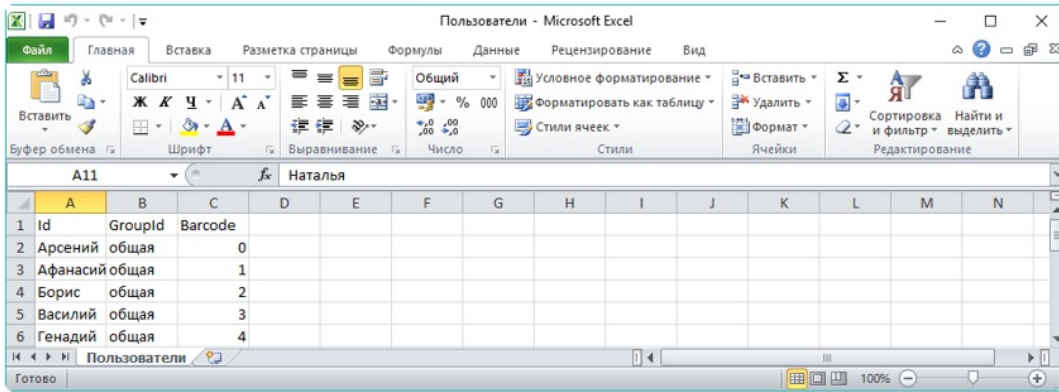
Пользователи - Microsoft Excel

Файл Главная Вставка Разметка страницы Формулы Данные Рецензирование Вид

Вставить
Буфер обмена
Calibri 11
Ж К Ч A A
Шрифт
Выравнивание
Общий
% 000
Число
Условное форматирование
Форматировать как таблицу
Стили ячеек
Стили
Вставить
Удалить
Формат
Ячейки
Сортировка и фильтр
Найти и выделить
Редактирование

A11 $f_x$ Наталья

| | A | B | C | D | E | F | G | H | I | J | K | L | M | N |
|---|---|---|---|---|---|---|---|---|---|---|---|---|---|---|
| 1 | Id | GroupId | Barcode | | | | | | | | | | | |
| 2 | Арсений | общая | 0 | | | | | | | | | | | |
| 3 | Афанасий | общая | 1 | | | | | | | | | | | |
| 4 | Борис | общая | 2 | | | | | | | | | | | |
| 5 | Василий | общая | 3 | | | | | | | | | | | |
| 6 | Генадий | общая | 4 | | | | | | | | | | | |

Пользователи

Готово 100%